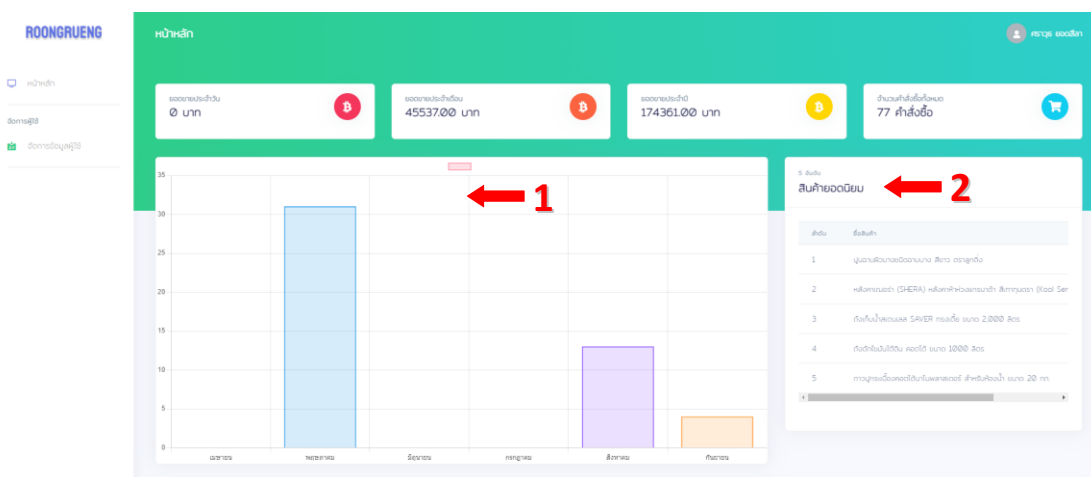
ROONGRUENG

หน้าหลัก

ศราวุธ ยอดสีสา

หน้าหลัก

จัดการผู้ใช้

จัดการข้อมูลผู้ใช้

ยอดขายประจำวัน
0 บาท

ยอดขายประจำเดือน
45537.00 บาท

ยอดขายประจำปี
174361.00 บาท

จำนวนคำสั่งซื้อทั้งหมด
77 คำสั่งซื้อ

35
30
25
20
15
10
5
0

เมษายน
พฤษภาคม
มิถุนายน
กรกฎาคม
สิงหาคม
กันยายน

1

5 อันดับ
สินค้ายอดนิยม

2

| ลำดับ | ชื่อสินค้า |
|---|---|
| 1 | ปูนฉาบผิวบางชนิดฉาบบาง สีขาว ตราลูกดิ่ง |
| 2 | หลังคาเฌอร่า (SHERA) หลังคาหัวครอบกระเบื้อง สีเทาทูนดรา (Kool Ser |
| 3 | ถังเก็บน้ำสแตนเลส SAVER ทรงเตี้ย ขนาด 2,000 ลิตร |
| 4 | ถังดักไขมันใต้ดิน คอตโต้ ขนาด 1000 ลิตร |
| 5 | กาวยาแนวกระเบื้องคอตโต้เนื้อพลาสเตอร์ สำหรับห้องน้ำ ขนาด 20 กก. |